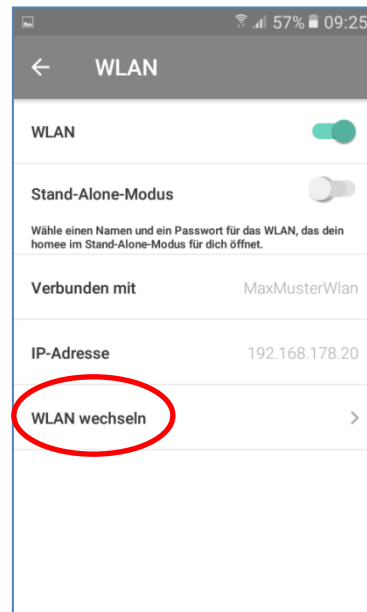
57% 09:25

WLAN

WLAN

Stand-Alone-Modus

Wähle einen Namen und ein Passwort für das WLAN, das dein homee im Stand-Alone-Modus für dich öffnet.

Verbunden mit MaxMusterWlan

IP-Adresse 192.168.178.20

WLAN wechseln